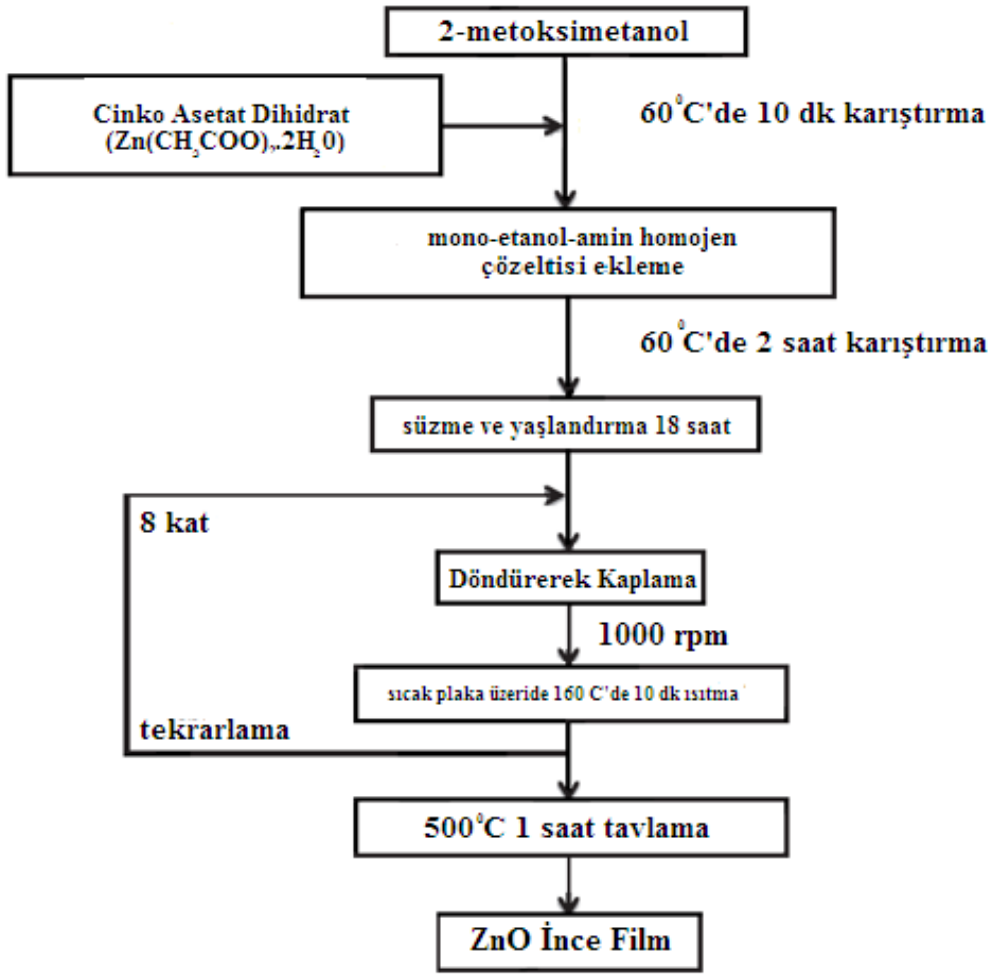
2-metoksimetanol

Cinko Asetat Dihidrat $(Zn(CH_3COO)_2.2H_20)$

$60^0C$'de 10 dk karıştırma

mono-etanol-amin homojen çözeltisi ekleme

$60^0C$'de 2 saat karıştırma

süzme ve yaşlandırma 18 saat

8 kat

Döndürerek Kaplama

1000 rpm

sıcak plaka üzeride 160 C'de 10 dk ısıtma

tekrarlama

$500^0C$ 1 saat tavlama

ZnO İnce Film